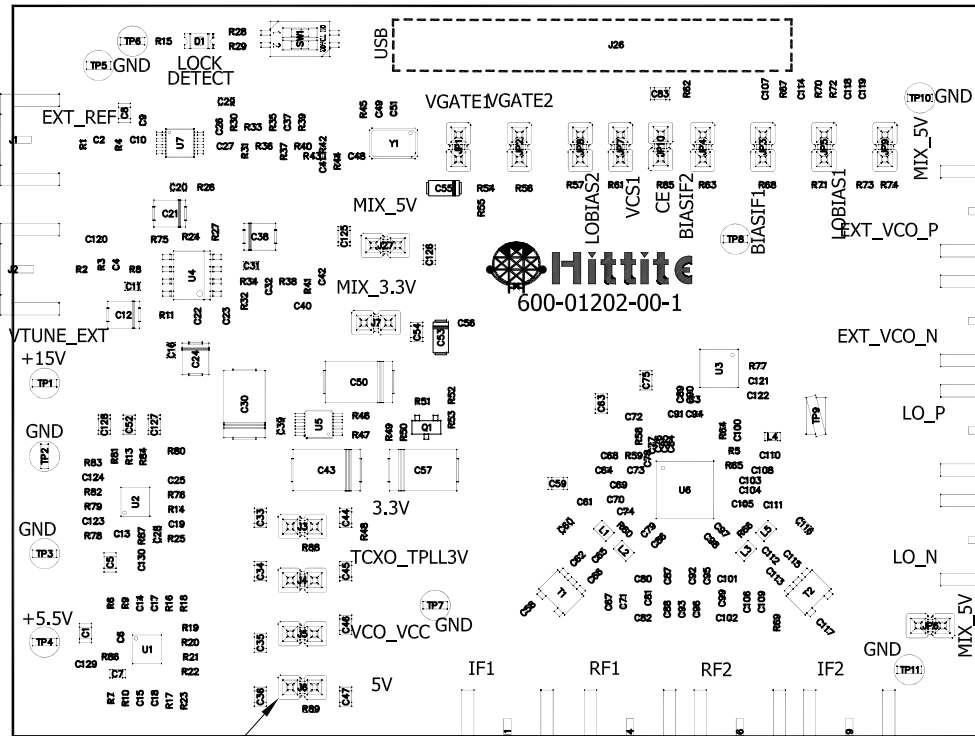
TP6 R15 D1 R28 R29 SW1
TP5 GND
LOCK DETECT
USB
J26
EXT_REF
VGATE1 VGATE2
TP10 GND
MIX_5V
C55 R54 R56 R57 R61 R65 R63 R68 R71 R73 R74
LOBIAS2 VCS1 CE BIASIF2 BIASIF1 LOBIAS1
TP8
EXT_VCO_P
MIX_5V
J27
Hittite
600-01202-00-1
MIX_3.3V
J7
C54 C53 C56
VTUNE_EXT
+15V
TP1
EXT_VCO_N
C50
R51 R52
Q1
C30 U5 R46 R47
U3 R77 C121 C122
LO_P
TP9
GND
TP2
R83 C124 R82 R79 C123 R78
U2
R80 C25 R76 R14 C19 R25
C43 C57
U6
3.3V
GND
TP3
J3 R88
TCXO_TPLL3V
J4
T1 T2
LO_N
+5.5V
TP4
U1
R19 R20 R21 R22
C129 R86 C7
J5
VCO_VCC
TP7 GND
J6 R89
5V
IF1 RF1 RF2 IF2
GND
TP11
J8
MIX_5V